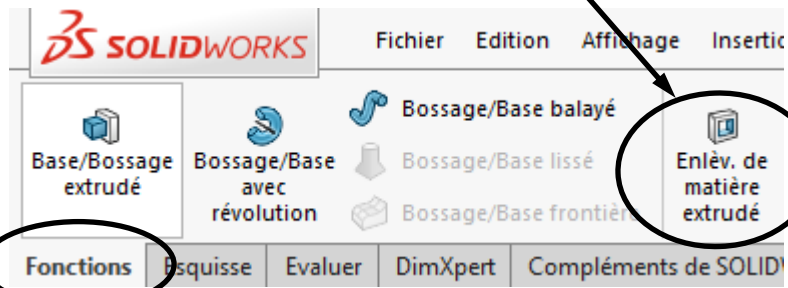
3DS SOLIDWORKS

Fichier Edition Affichage Insertio

Base/Bossage extrudé

Bossage/Base avec révolution

Bossage/Base balayé

Bossage/Base lissé

Bossage/Base frontière

Enlèv. de matière extrudé

Fonctions Esquisse Evaluer DimXpert Compléments de SOLIDV